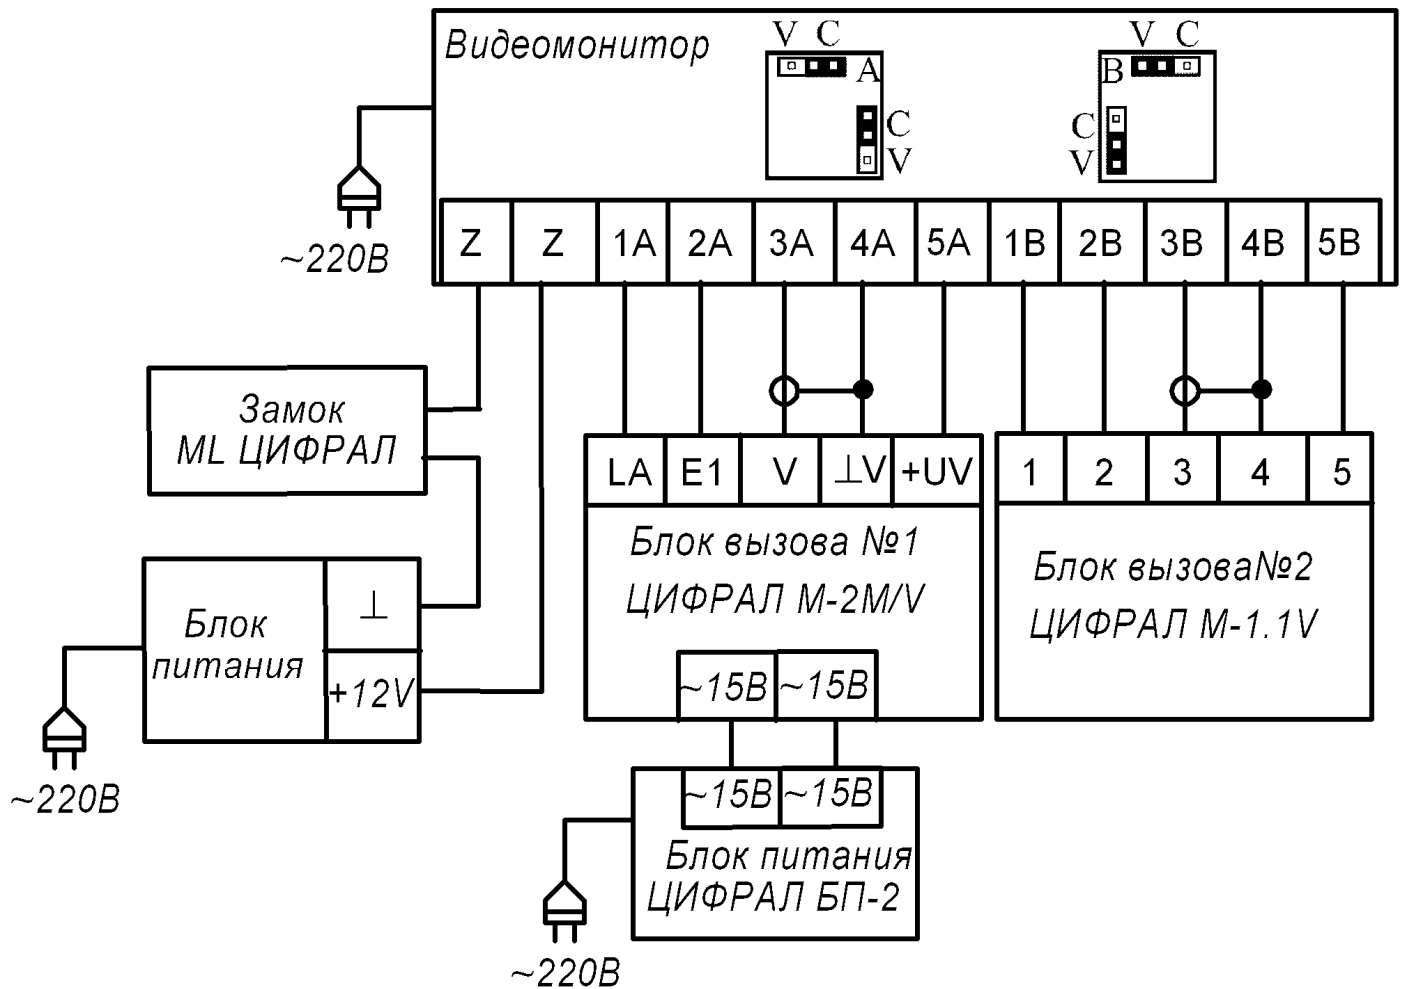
Видеомонитор

V C
A
C
V

V C
B
C
V

~220В

| Z | Z | 1A | 2A | 3A | 4A | 5A | 1B | 2B | 3B | 4B | 5B |
|---|---|---|---|---|---|---|---|---|---|---|---|

Замок
ML ЦИФРАЛ

| LA | E1 | V | $\perp$V | +UV |
|---|---|---|---|---|

Блок вызова №1
ЦИФРАЛ М-2М/V

| 1 | 2 | 3 | 4 | 5 |
|---|---|---|---|---|

Блок вызова№2
ЦИФРАЛ М-1.1V

Блок питания

$\perp$

+12V

~220В

~15В ~15В

~15В ~15В

Блок питания
ЦИФРАЛ БП-2

~220В